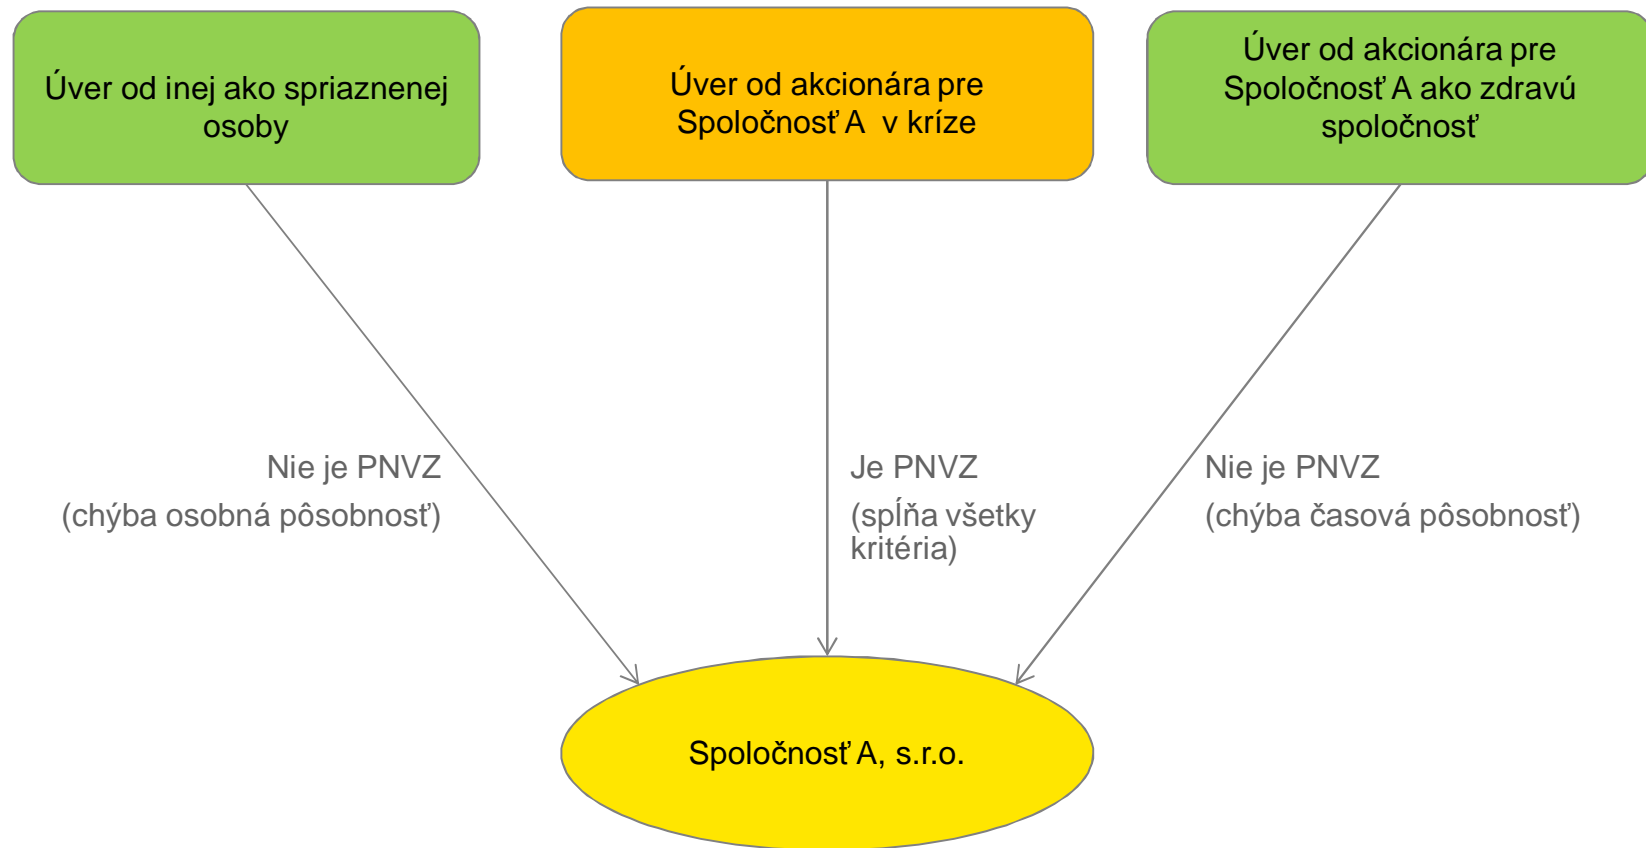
Úver od inej ako spriaznenej osoby

Úver od akcionára pre Spoločnosť A v kríze

Úver od akcionára pre Spoločnosť A ako zdravú spoločnosť

Nie je PNVZ
(chýba osobná pôsobnosť)

Je PNVZ
(spĺňa všetky kritéria)

Nie je PNVZ
(chýba časová pôsobnosť)

Spoločnosť A, s.r.o.